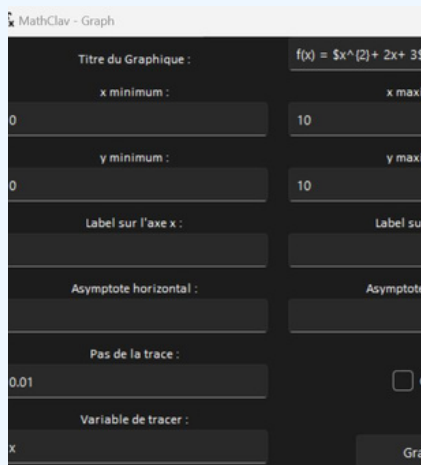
MathClav - Graph

Titre du Graphique :

f(x) = $x^{2}+ 2x+ 3$

x minimum :

x maxi

0

10

y minimum :

y maxi

0

10

Label sur l'axe x :

Label su

Asymptote horizontal :

Asymptote

Pas de la trace :

0.01

Variable de tracer :

x

Gra